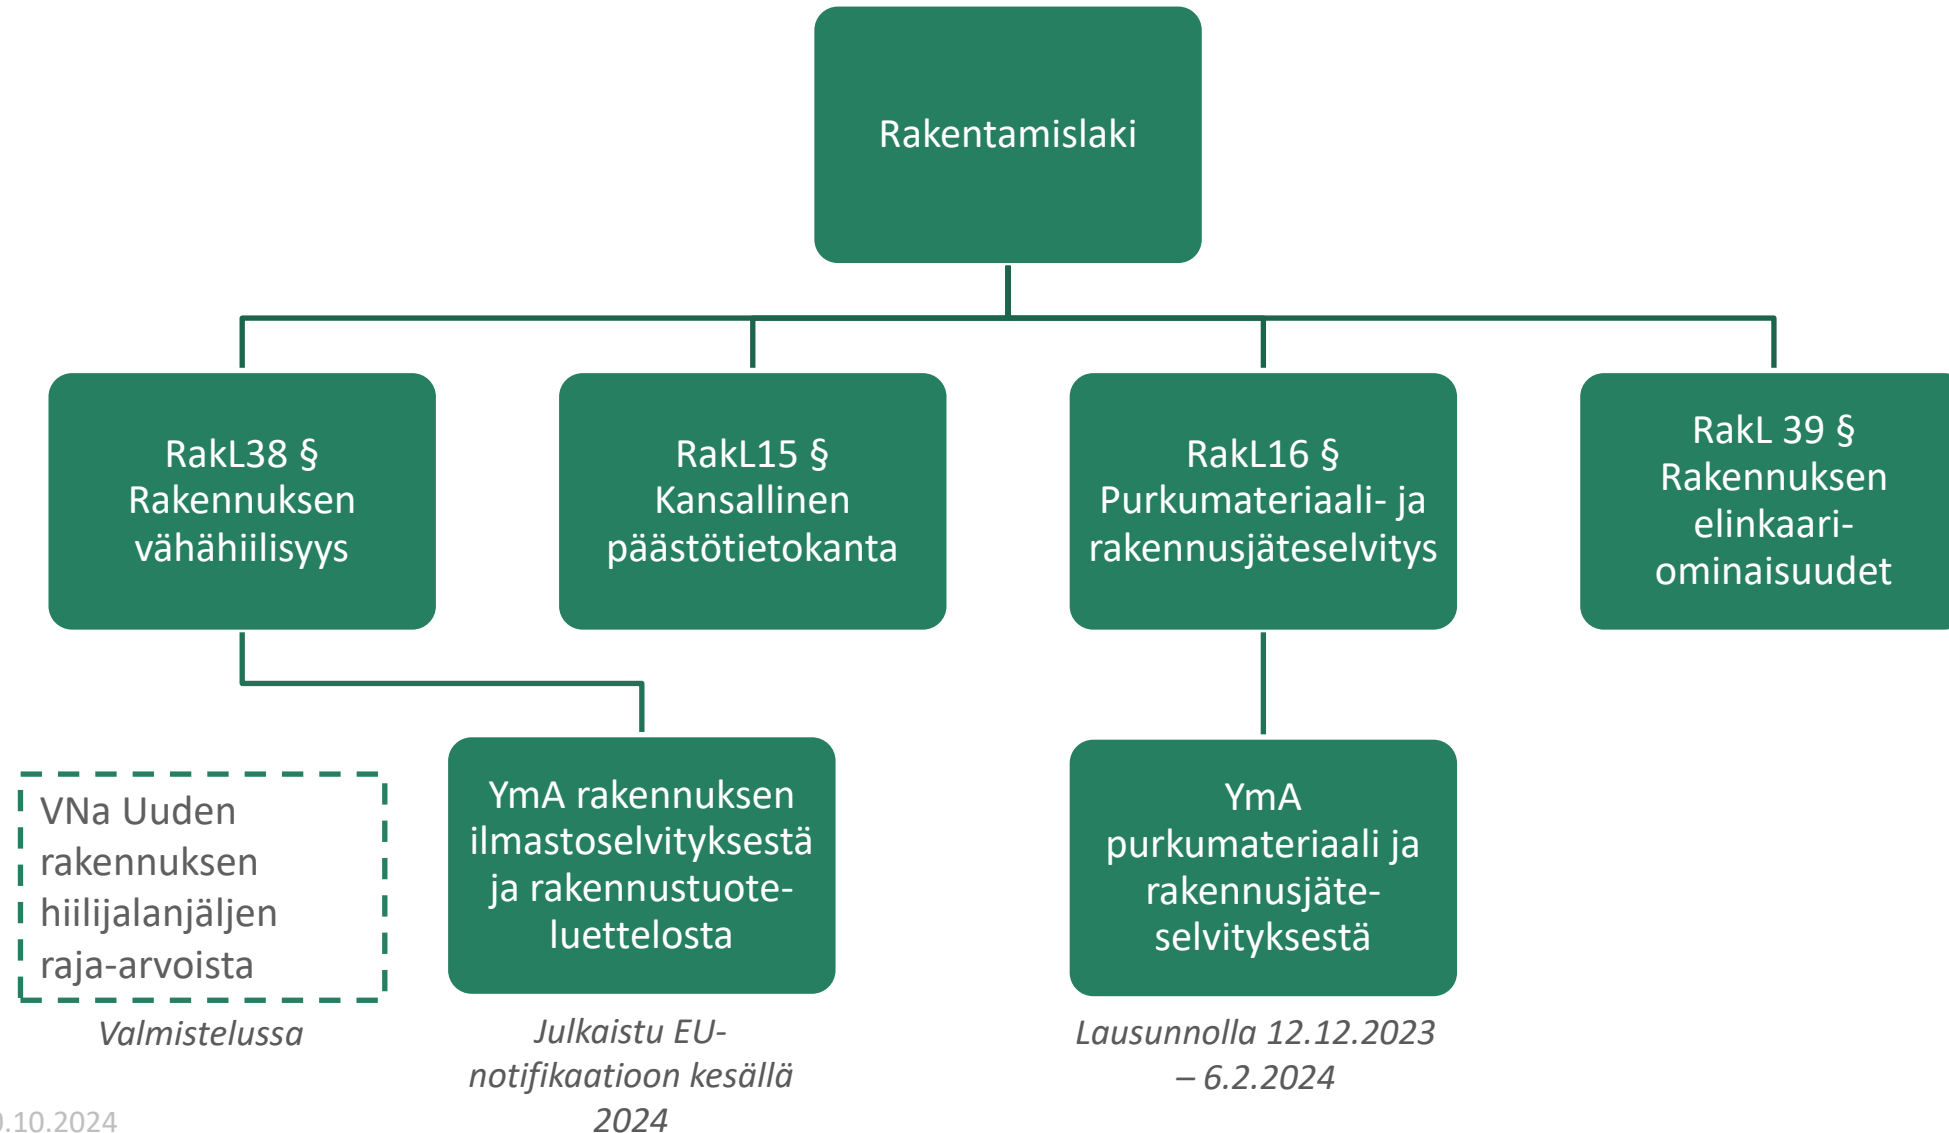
Rakentamislaki

RakL38 § Rakennuksen vähähiilisyys

RakL15 § Kansallinen päästötietokanta

RakL16 § Purkumateriaali- ja rakennusjäteselvitys

RakL 39 § Rakennuksen elinkaari-ominaisuudet

VNa Uuden rakennuksen hiilijalanjäljen raja-arvoista

Valmistelussa

YmA rakennuksen ilmastoselvityksestä ja rakennustuote-luettelosta

Julkaistu EU-notifikaatioon kesällä 2024

YmA purkumateriaali ja rakennusjäte-selvityksestä

Lausunnolla 12.12.2023 – 6.2.2024

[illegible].10.2024